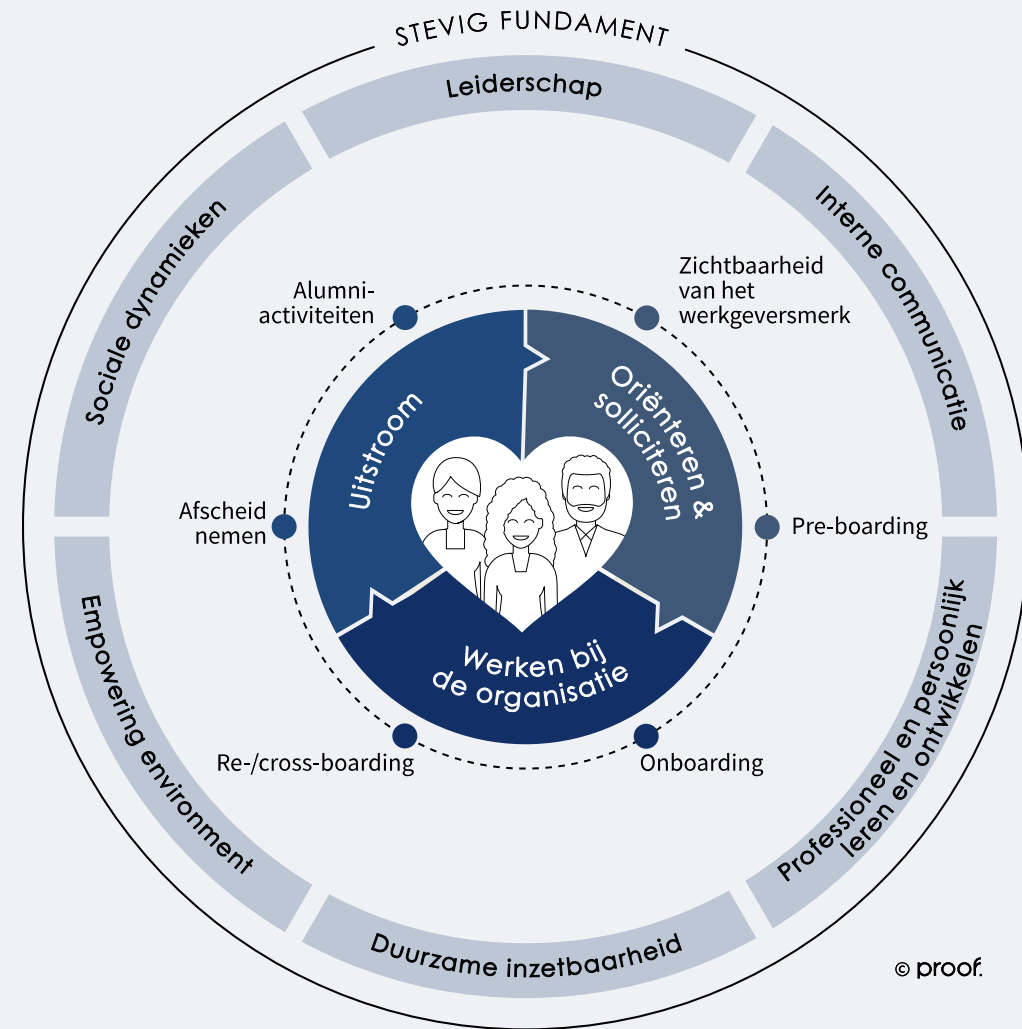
STEVIG FUNDAMENT

Leiderschap

Interne communicatie

Professioneel en persoonlijk leren en ontwikkelen

Duurzame inzetbaarheid

Empowering environment

Sociale dynamieken

Alumni-activiteiten

Zichtbaarheid van het werkgeversmerk

Pre-boarding

Onboarding

Re-/cross-boarding

Afscheid nemen

Uitstroom

Oriënteren & solliciteren

Werken bij de organisatie

© proof.